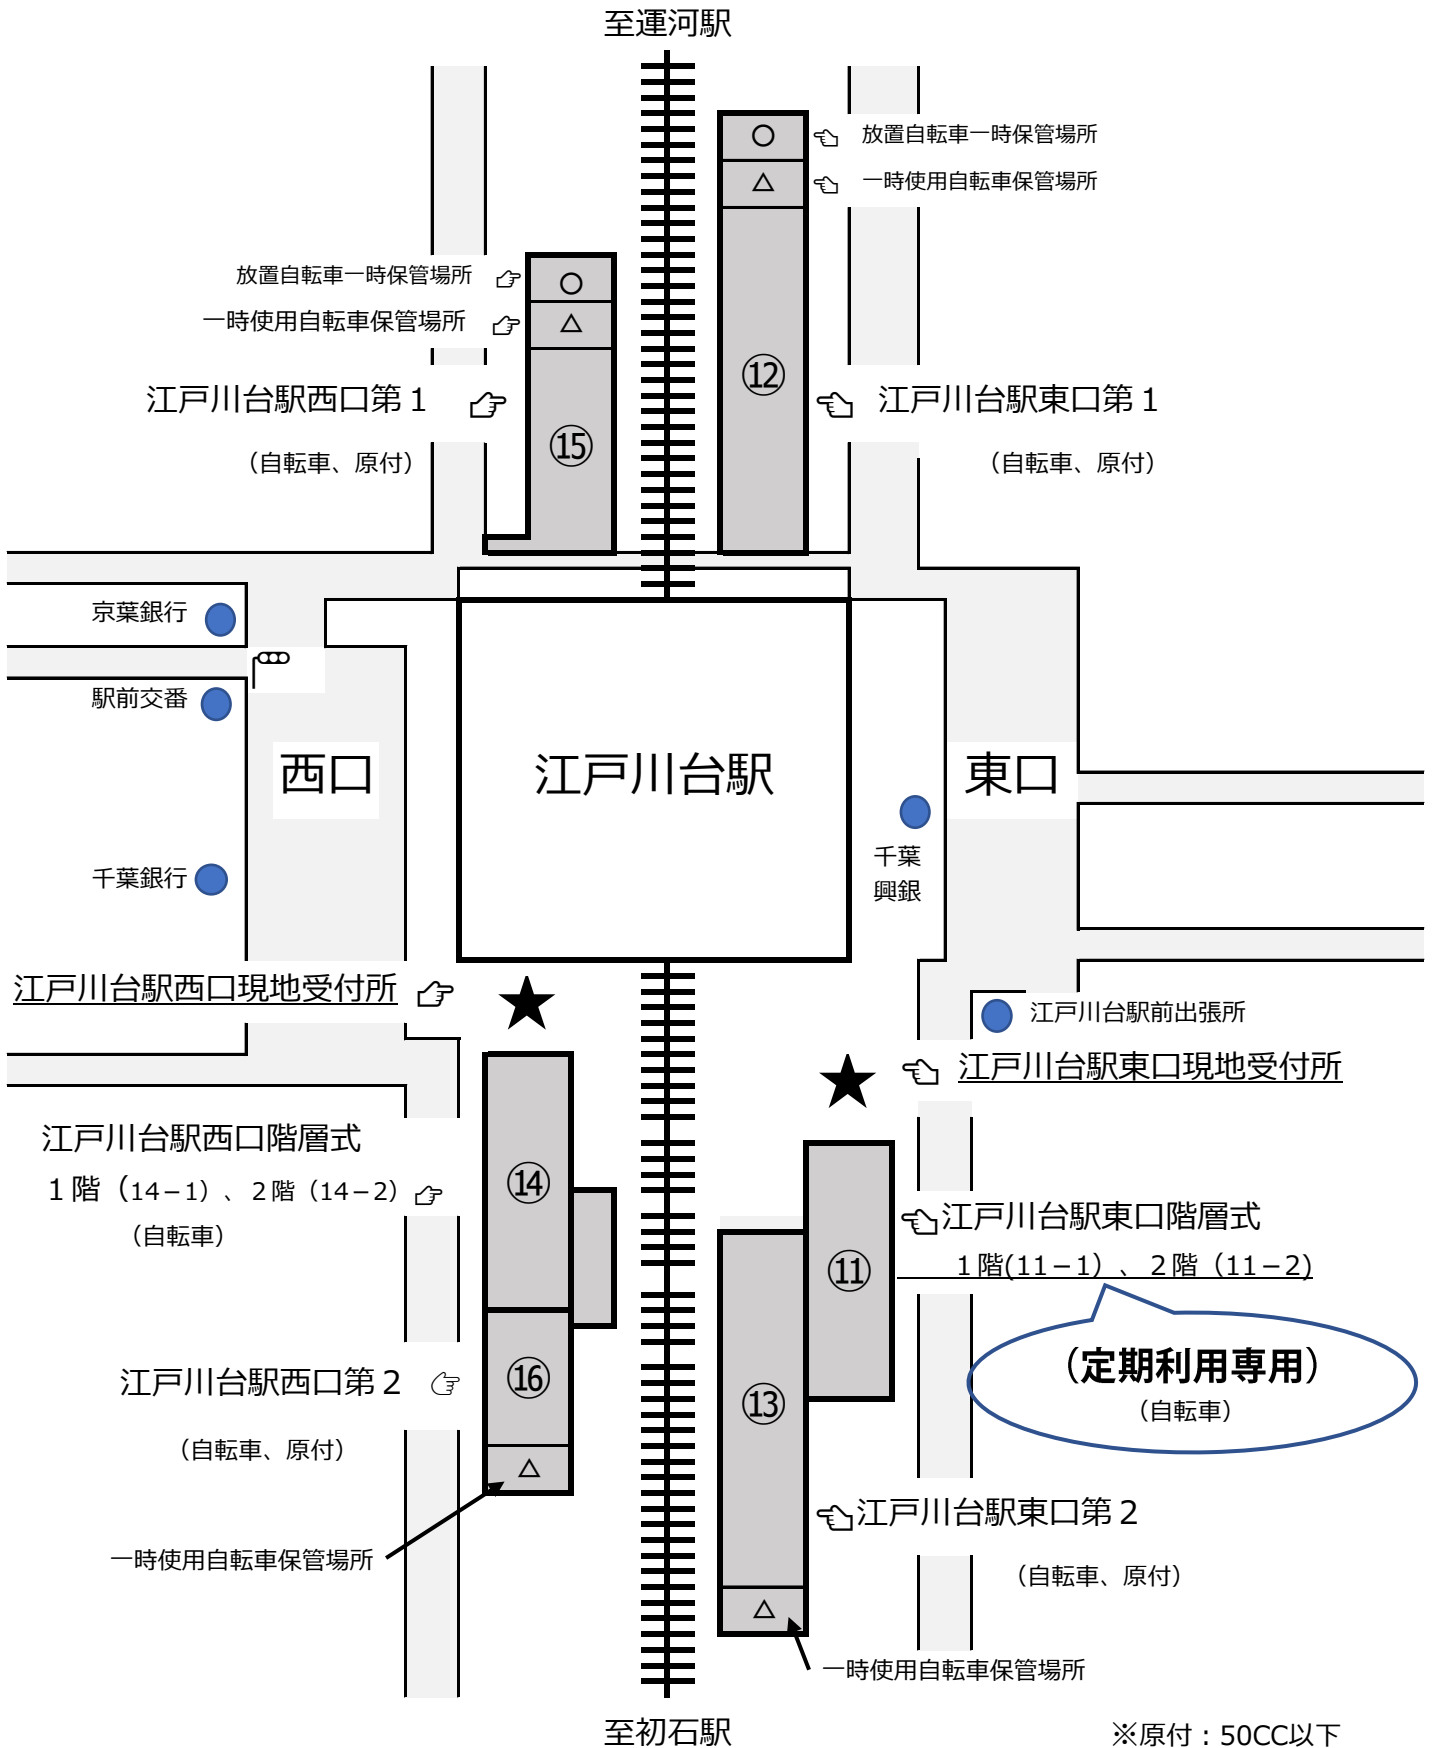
至運河駅

○

△

放置自転車一時保管場所

一時使用自転車保管場所

放置自転車一時保管場所

一時使用自転車保管場所

○

△

⑫

江戸川台駅西口第１

⑮

江戸川台駅東口第１

（自転車、原付）

（自転車、原付）

京葉銀行

駅前交番

西口

江戸川台駅

東口

千葉興銀

千葉銀行

江戸川台駅西口現地受付所

江戸川台駅前出張所

江戸川台駅東口現地受付所

江戸川台駅西口階層式

１階（14－1）、２階（14－2）

（自転車）

⑭

⑪

江戸川台駅東口階層式

１階(11－1)、２階（11－2)

⑯

（定期利用専用）

（自転車）

江戸川台駅西口第２

⑬

（自転車、原付）

△

一時使用自転車保管場所

江戸川台駅東口第２

（自転車、原付）

△

一時使用自転車保管場所

至初石駅

※原付：50CC以下